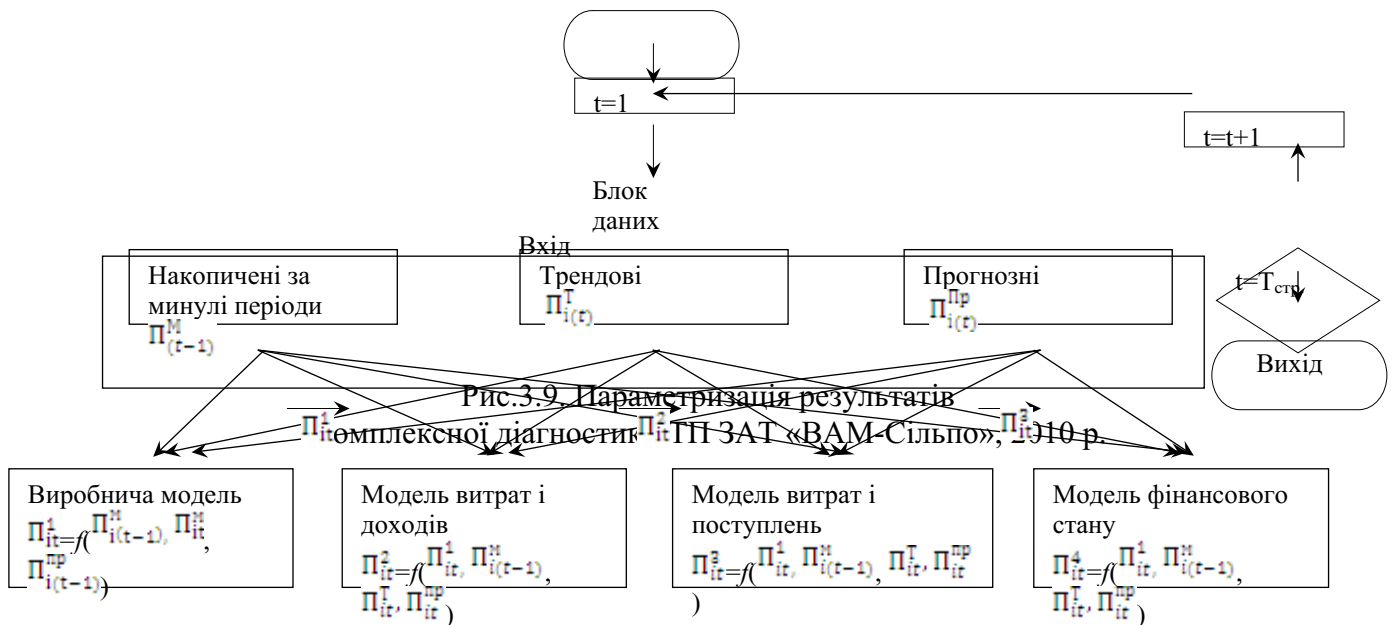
t=1

t=t+1

Блок даних

Вхід

Накопичені за минулі періоди $П^{М}_{(t-1)}$

Трендові $П^{Т}_{i(t)}$

Прогнозні $П^{Пр}_{i(t)}$

$t=T_{стр}$

Вихід

$П^{1}_{it}$ $П^{2}_{it}$ $П^{3}_{it}$

Рис.3.9. Параметризація результатів комплексної діагностик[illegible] ТП ЗАТ «ВАМ-Сільпо», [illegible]010 р.

Виробнича модель $П^{1}_{it}=f(П^{М}_{i(t-1)}, П^{М}_{it}, П^{пр}_{i(t-1)})$

Модель витрат і доходів $П^{2}_{it}=f(П^{1}_{it}, П^{М}_{i(t-1)}, П^{Т}_{it}, П^{пр}_{it})$

Модель витрат і поступлень $П^{3}_{it}=f(П^{1}_{it}, П^{М}_{i(t-1)}, П^{Т}_{it}, П^{пр}_{it})$

Модель фінансового стану $П^{4}_{it}=f(П^{1}_{it}, П^{М}_{i(t-1)}, П^{Т}_{it}, П^{пр}_{it})$